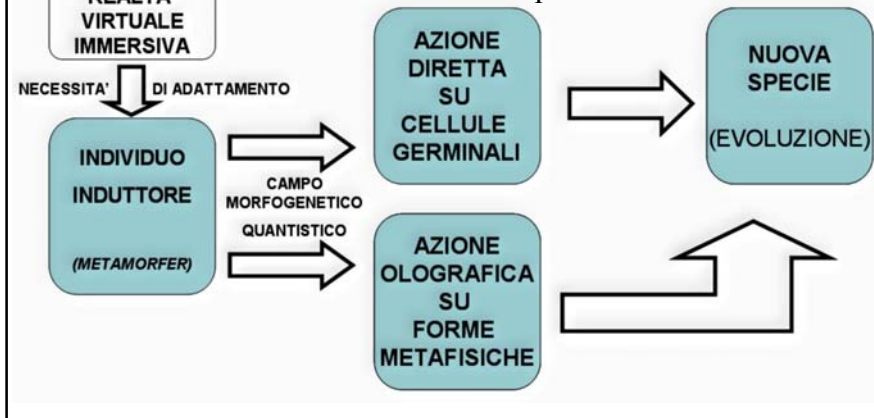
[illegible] VIRTUALE IMMERSIVA

NECESSITA' DI ADATTAMENTO

INDIVIDUO INDUTTORE

(METAMORFER)

CAMPO MORFOGENETICO QUANTISTICO

AZIONE DIRETTA SU CELLULE GERMINALI

AZIONE OLOGRAFICA SU FORME METAFISICHE

NUOVA SPECIE

(EVOLUZIONE)